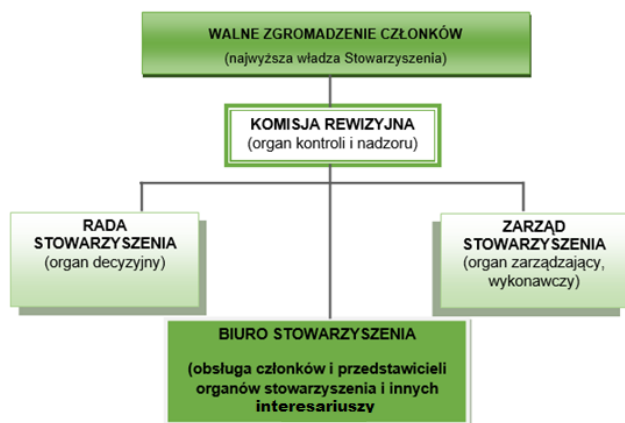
WALNE ZGROMADZENIE CZŁONKÓW
(najwyższa władza Stowarzyszenia)

KOMISJA REWIZYJNA
(organ kontroli i nadzoru)

RADA STOWARZYSZENIA
(organ decyzyjny)

ZARZĄD STOWARZYSZENIA
(organ zarządzający, wykonawczy)

BIURO STOWARZYSZENIA

(obsługa członków i przedstawicieli organów stowarzyszenia i innych interesariuszy